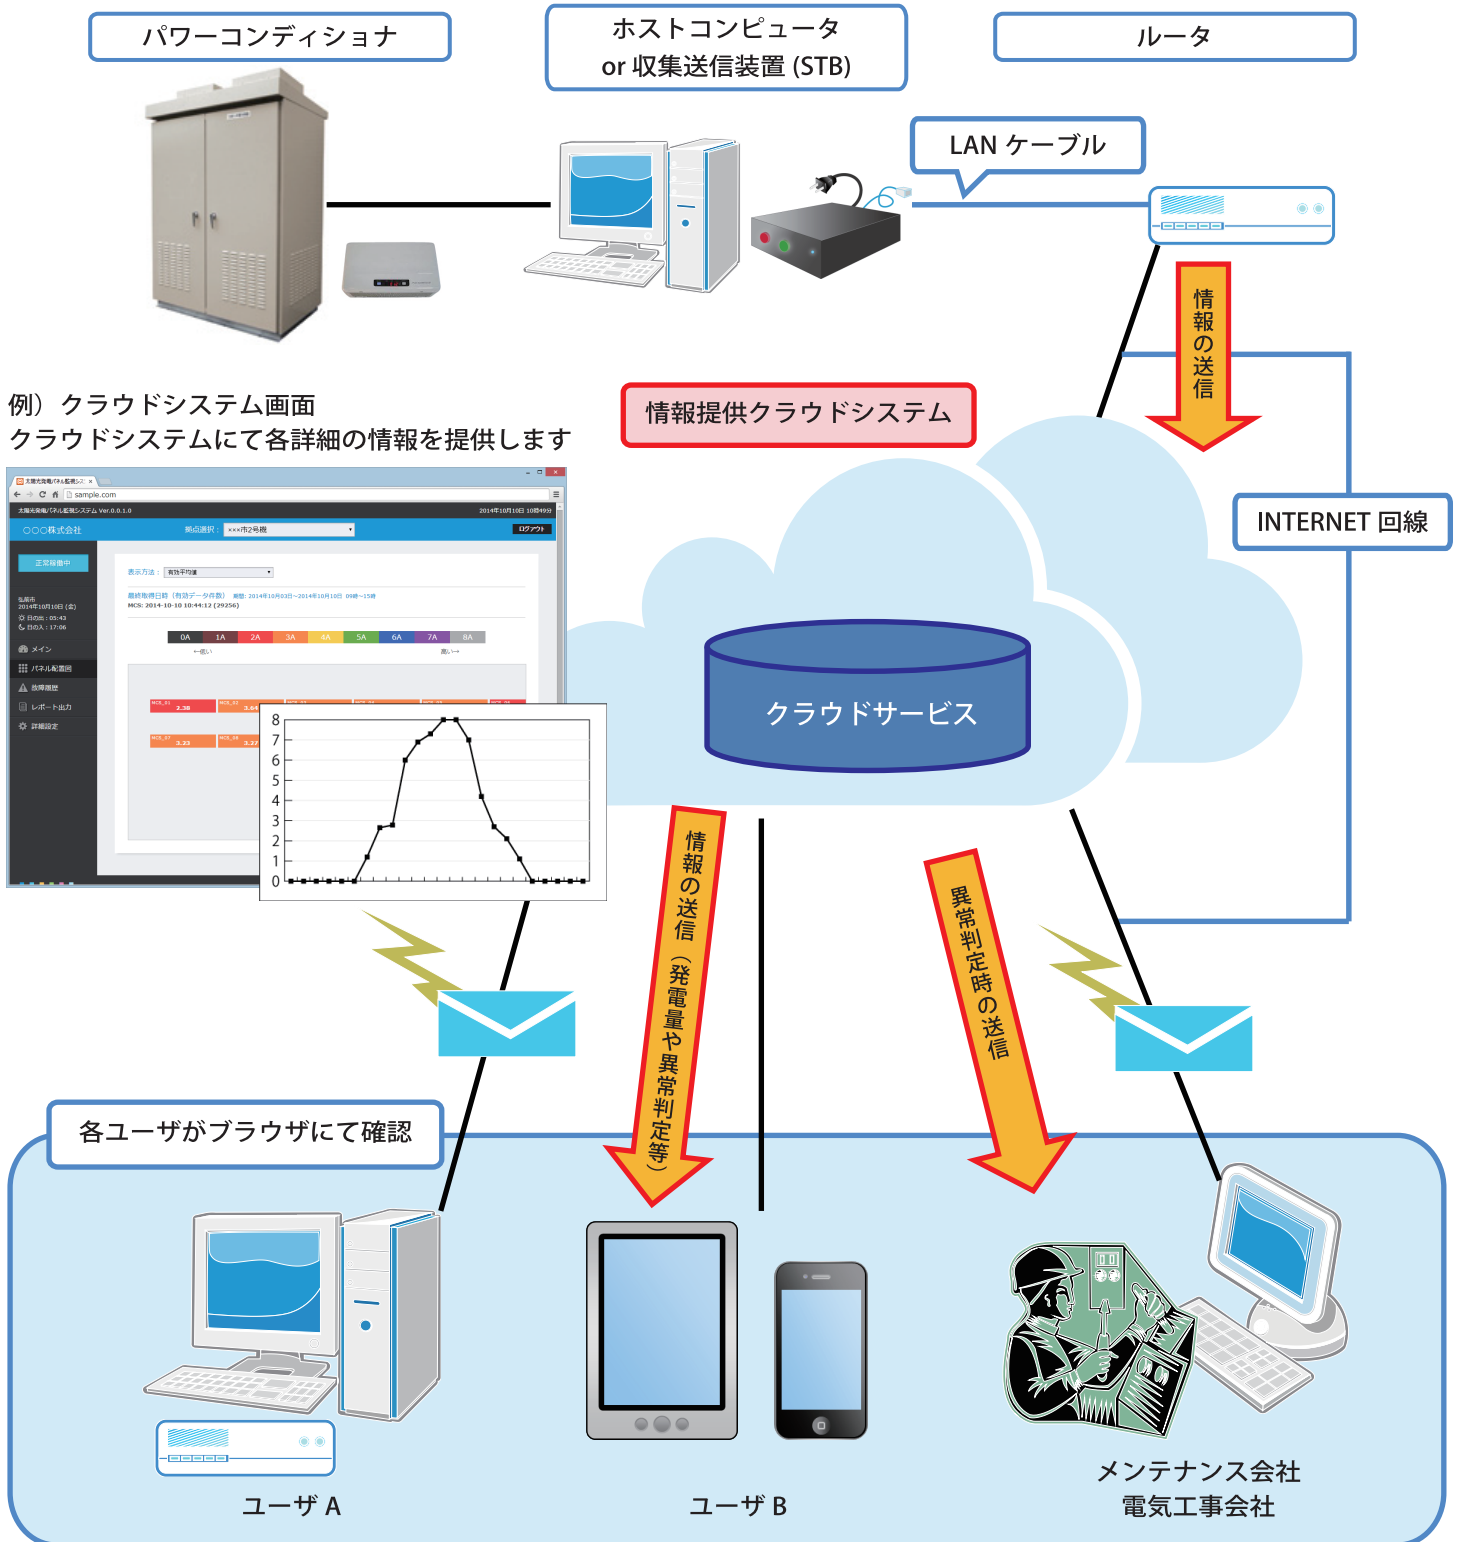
パワーコンディショナ

ホストコンピュータ
or 収集送信装置 (STB)

ルータ

LAN ケーブル

情報の送信

INTERNET 回線

例）クラウドシステム画面
クラウドシステムにて各詳細の情報を提供します

情報提供クラウドシステム

クラウドサービス

sample.com

○○○株式会社

ログアウト

正常稼働中

メイン

パネル配置図

故障履歴

レポート出力

詳細設定

表示方法：

| 0A | 1A | 2A | 3A | 4A | 5A | 6A | 7A | 8A |
|---|---|---|---|---|---|---|---|---|

8
7
6
5
4
3
2
1
0

情報の送信（発電量や異常判定等）

異常判定時の送信

各ユーザがブラウザにて確認

ユーザ A

ユーザ B

メンテナンス会社
電気工事会社